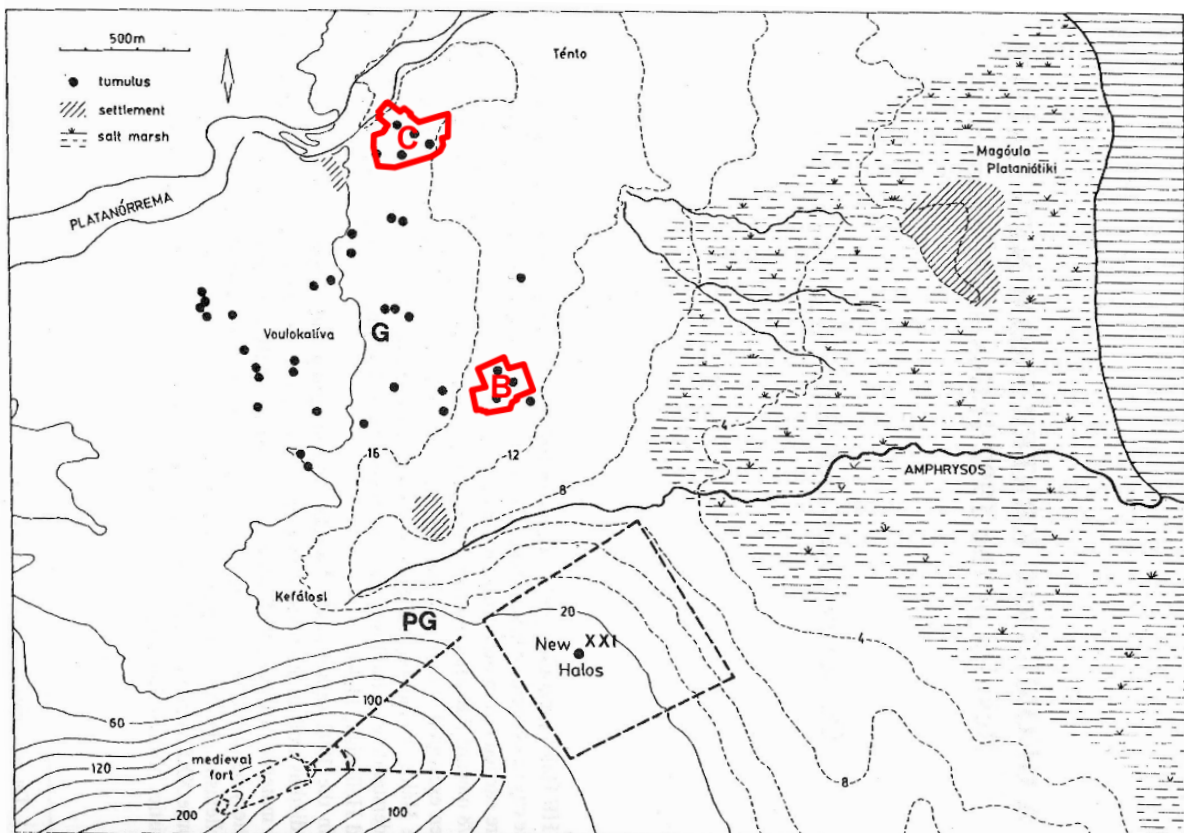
500m

tumulus
settlement
salt marsh

Ténto

C

PLATANÓRREMA

Magóula Plataniótiki

Voulokalíva

G

B

16

12

8

4

AMPHRYSOS

Kefálosi

PG

20

New Halos

XXI

4

100

60

120

medieval fort

200

100

8